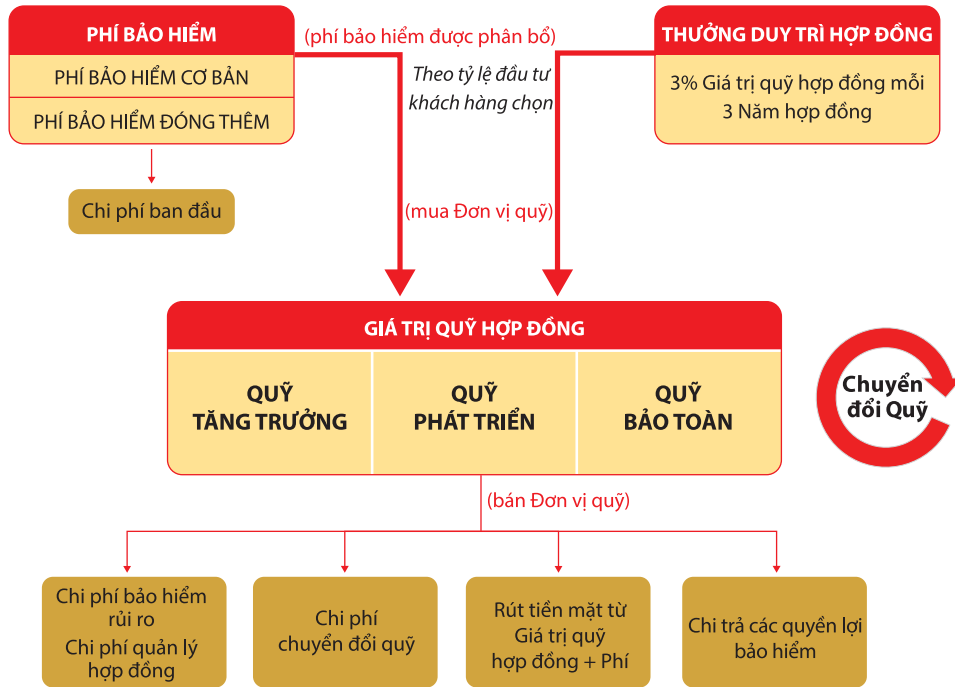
PHÍ BẢO HIỂM

PHÍ BẢO HIỂM CƠ BẢN

PHÍ BẢO HIỂM ĐÓNG THÊM

Chi phí ban đầu

(phí bảo hiểm được phân bổ)

Theo tỷ lệ đầu tư khách hàng chọn

(mua Đơn vị quỹ)

THƯỞNG DUY TRÌ HỢP ĐỒNG

3% Giá trị quỹ hợp đồng mỗi 3 Năm hợp đồng

GIÁ TRỊ QUỸ HỢP ĐỒNG

| QUỸ TĂNG TRƯỞNG | QUỸ PHÁT TRIỂN | QUỸ BẢO TOÀN |
|---|---|---|

Chuyển đổi Quỹ

(bán Đơn vị quỹ)

Chi phí bảo hiểm rủi ro
Chi phí quản lý hợp đồng

Chi phí chuyển đổi quỹ

Rút tiền mặt từ Giá trị quỹ hợp đồng + Phí

Chi trả các quyền lợi bảo hiểm